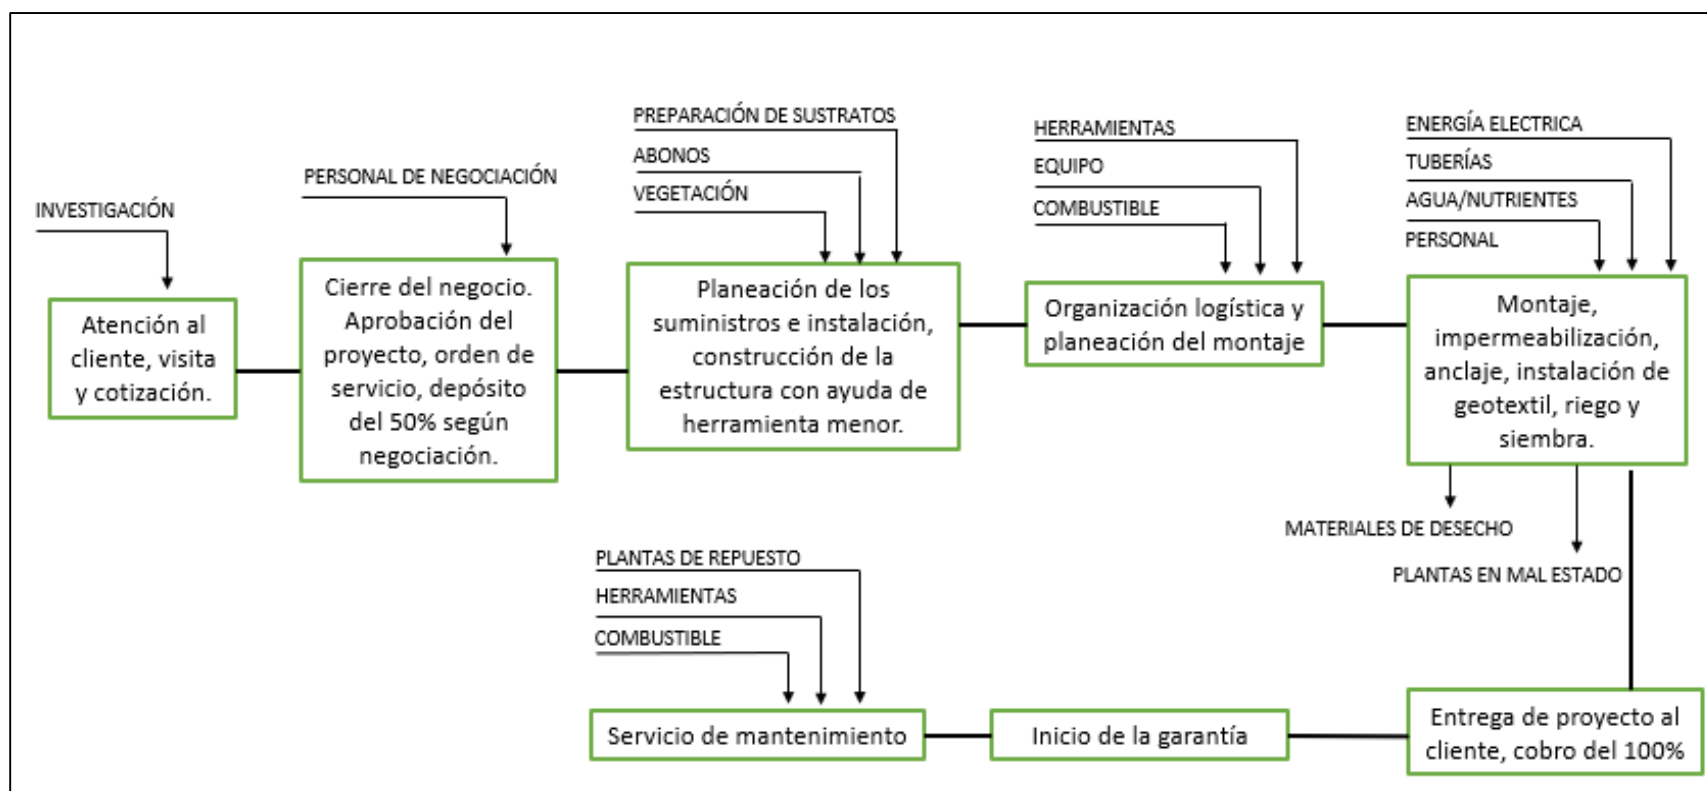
INVESTIGACIÓN

Atención al cliente, visita y cotización.

PERSONAL DE NEGOCIACIÓN

Cierre del negocio. Aprobación del proyecto, orden de servicio, depósito del 50% según negociación.

PREPARACIÓN DE SUSTRATOS
ABONOS
VEGETACIÓN

Planeación de los suministros e instalación, construcción de la estructura con ayuda de herramienta menor.

HERRAMIENTAS
EQUIPO
COMBUSTIBLE

Organización logística y planeación del montaje

ENERGÍA ELECTRICA
TUBERÍAS
AGUA/NUTRIENTES
PERSONAL

Montaje, impermeabilización, anclaje, instalación de geotextil, riego y siembra.

MATERIALES DE DESECHO
PLANTAS EN MAL ESTADO

PLANTAS DE REPUESTO
HERRAMIENTAS
COMBUSTIBLE

Servicio de mantenimiento

Inicio de la garantía

Entrega de proyecto al cliente, cobro del 100%